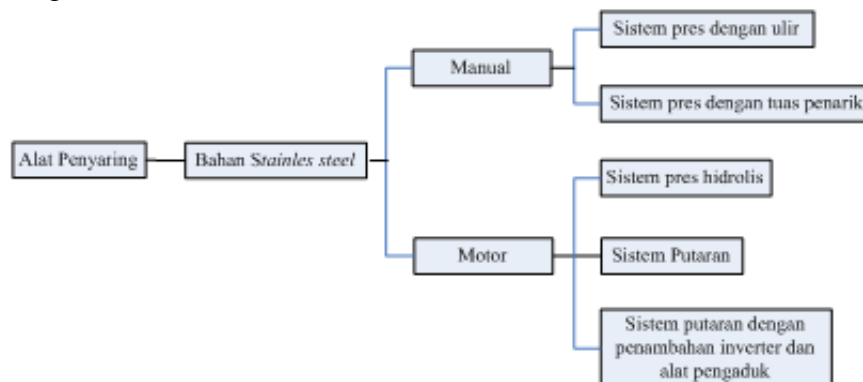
Alat Penyaring

Bahan Stainles steel

Manual

Sistem pres dengan ulir

Sistem pres dengan tuas penarik

Motor

Sistem pres hidrolis

Sistem Putaran

Sistem putaran dengan penambahan inverter dan alat pengaduk